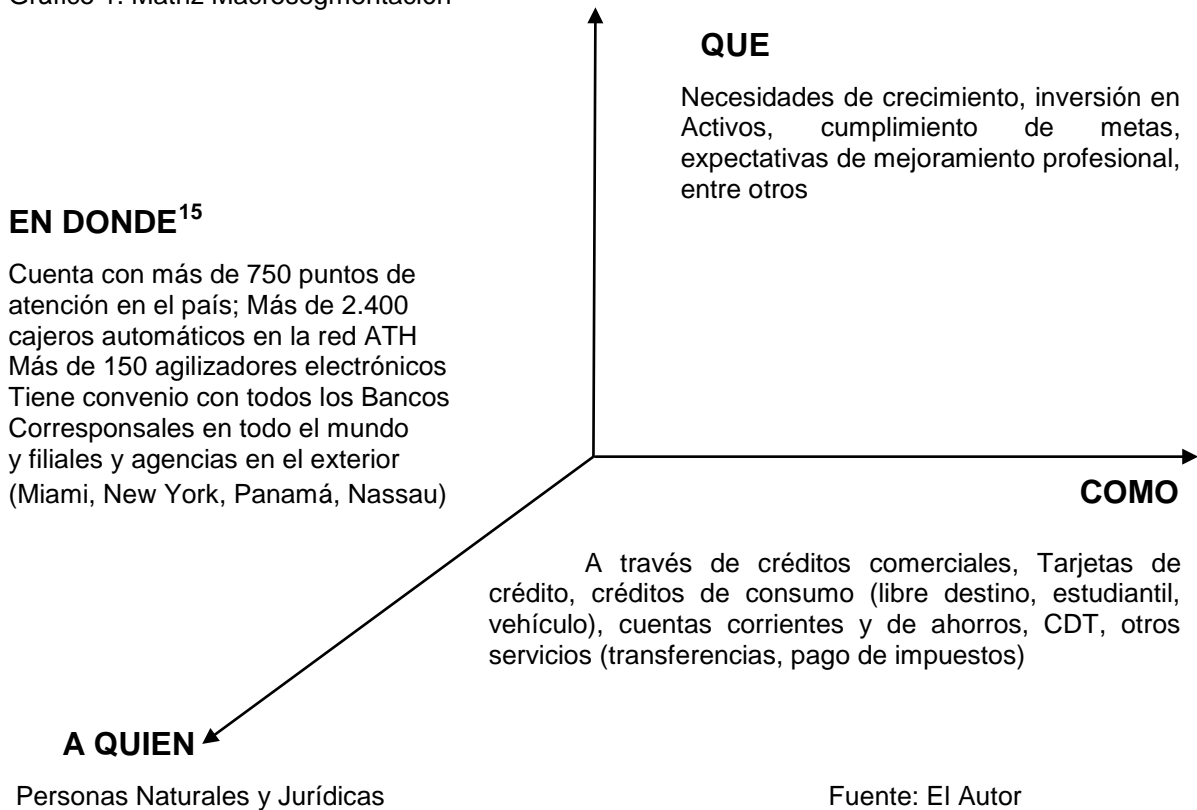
Gráfico 1. Matriz Macrosegmentación

QUE

Necesidades de crecimiento, inversión en Activos, cumplimiento de metas, expectativas de mejoramiento profesional, entre otros

EN DONDE$^{15}$

Cuenta con más de 750 puntos de atención en el país; Más de 2.400 cajeros automáticos en la red ATH Más de 150 agilizadores electrónicos Tiene convenio con todos los Bancos Corresponsales en todo el mundo y filiales y agencias en el exterior (Miami, New York, Panamá, Nassau)

COMO

A través de créditos comerciales, Tarjetas de crédito, créditos de consumo (libre destino, estudiantil, vehículo), cuentas corrientes y de ahorros, CDT, otros servicios (transferencias, pago de impuestos)

A QUIEN

Personas Naturales y Jurídicas

Fuente: El Autor